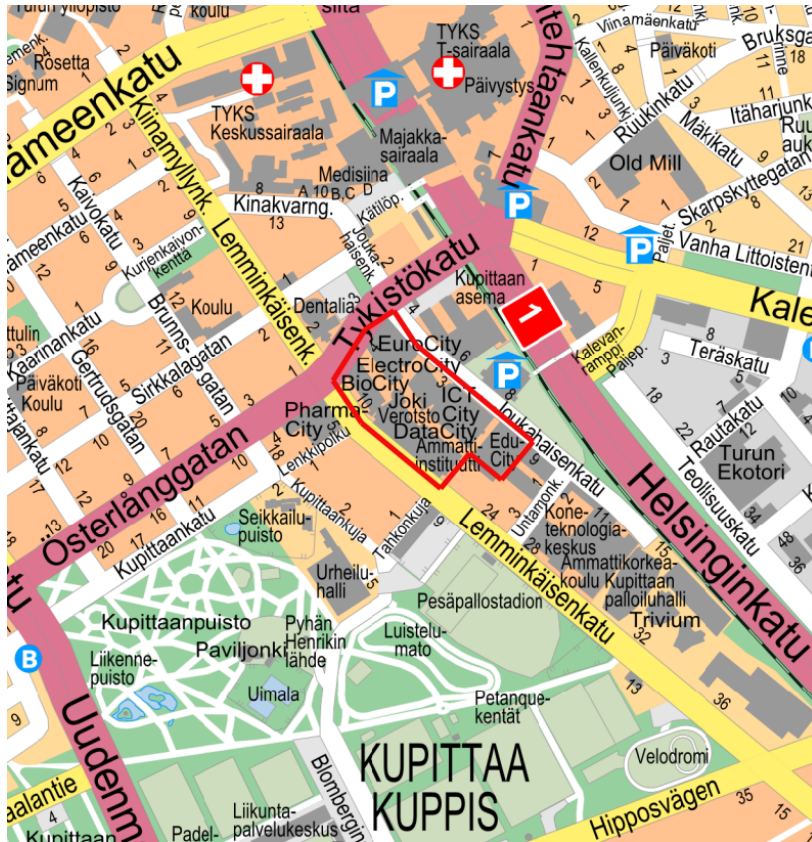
Turun yliopisto
Koulu
silta
TYKS
T-sairaala
Päivystys
Vinamäenkatu
Päiväkoti
Bruksgatan
Rosetta
Signum
ämeenkatu
Kiinamyllynk
TYKS
Keskussairaala
Majakka-
sairaala
Ruukinkatu
Itäharjunk
Old Mill
Mäkikatu
Medisiina
A 10 B C D
Kinakvarng.
Kaivokatu
Lemminkäisenk
13
Kätilöp.
Joukahaisenk.
Skarpskyttegatan
Vanha Littoistentie
ämeenkatu
Kurjenkaivon-
kenttä
Brunns-
gatan
Koulu
Tykistökatu
Kupittaan
asema
1
Kale
Kalevan-
ramppi
Teräskatu
Dentalia
EuroCity
ElectroCity
BioCity
Joki
ICT
City
Verotsto
DataCity
Ammatti-
instituutti
Edu-
City
Joukahaisenkatu
Kaarinankatu
Päiväkoti
Koulu
Gertrudsgatan
Sirkkalagatan
Pharma
City
Lenkkipolku
Rautakatu
Turun
Ekotori
Teollisuuskatu
Osterlånggatan
Kupittaankatu
Kupittaankuja
Seikkailu-
puisto
Tahkonkuja
Untamonk.
Kone-
teknologia-
keskus
Ammattikorkea-
koulu
Kupittaan
palloiluhalli
Trivium
Helsinginkatu
Lemminkäisenkatu
Urheilu-
halli
Pesäpallostadion
Kupittaanpuisto
Paviljonki
Pyhän
Henrikin
lähde
Luistelu-
rata
Liikenne-
puisto
Uimala
Petanque-
kentät
Velodromi
B
Uudenm
KUPITTAA
KUPPIS
Blombergin
Liikunta-
palvelukeskus
Padel-
Hipposvägen
aalantie
Kupittaan
35
36
32
13